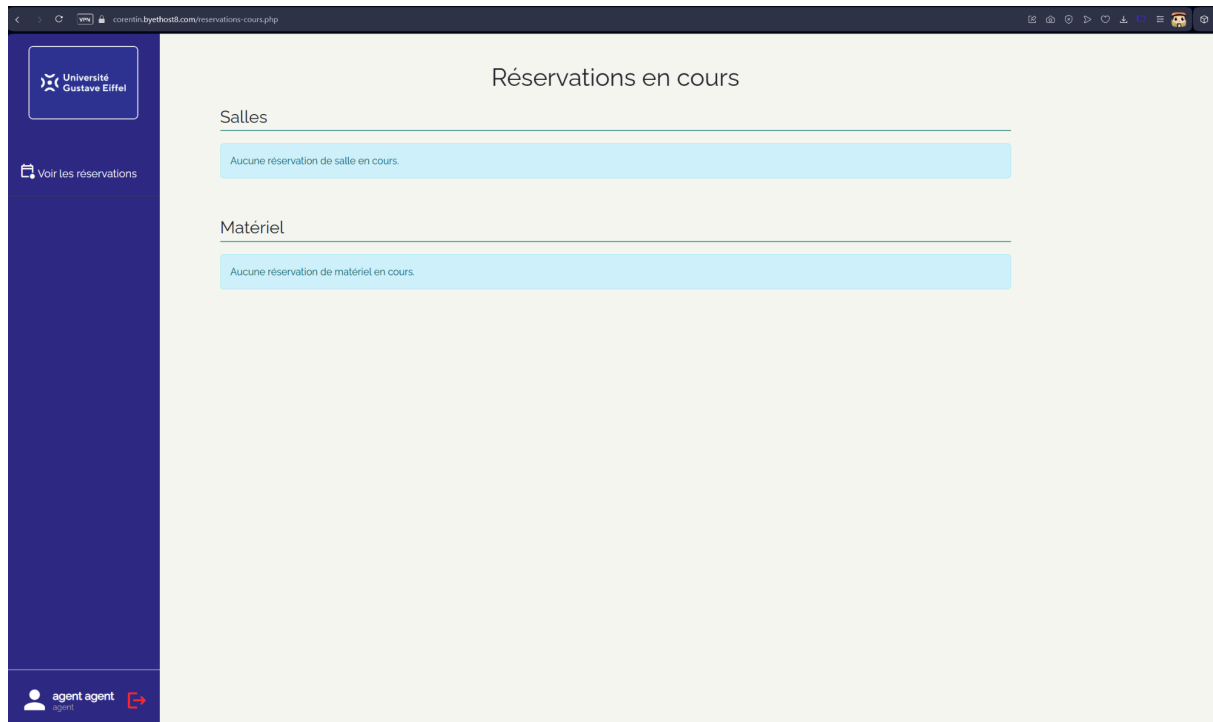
VPN corentin.byethost8.com/reservations-cours.php

Université Gustave Eiffel

Voir les réservations

agent agent
agent

Réservations en cours

Salles

Aucune réservation de salle en cours.

Matériel

Aucune réservation de matériel en cours.